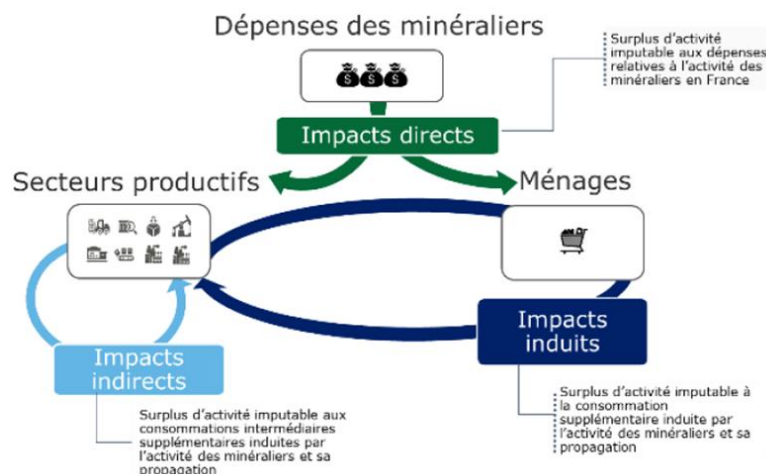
Dépenses des minéraliers

Surplus d'activité imputable aux dépenses relatives à l'activité des minéraliers en France

Impacts directs

Secteurs productifs

Ménages

Impacts induits

Surplus d'activité imputable à la consommation supplémentaire induite par l'activité des minéraliers et sa propagation

Impacts indirects

Surplus d'activité imputable aux consommations intermédiaires supplémentaires induites par l'activité des minéraliers et sa propagation